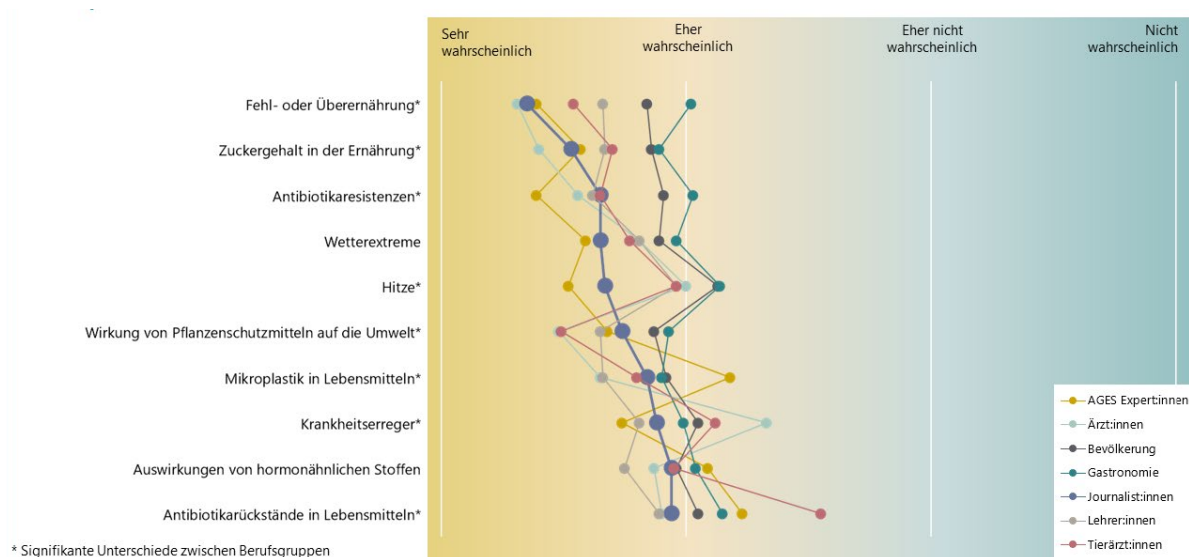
Sehr wahrscheinlich

Eher wahrscheinlich

Eher nicht wahrscheinlich

Nicht wahrscheinlich

Fehl- oder Überernährung*

Zuckergehalt in der Ernährung*

Antibiotikaresistenzen*

Wetterextreme

Hitze*

Wirkung von Pflanzenschutzmitteln auf die Umwelt*

Mikroplastik in Lebensmitteln*

Krankheitserreger*

Auswirkungen von hormonähnlichen Stoffen

Antibiotikarückstände in Lebensmitteln*

* Signifikante Unterschiede zwischen Berufsgruppen

AGES Expert:innen

Ärzt:innen

Bevölkerung

Gastronomie

Journalist:innen

Lehrer:innen

Tierärzt:innen